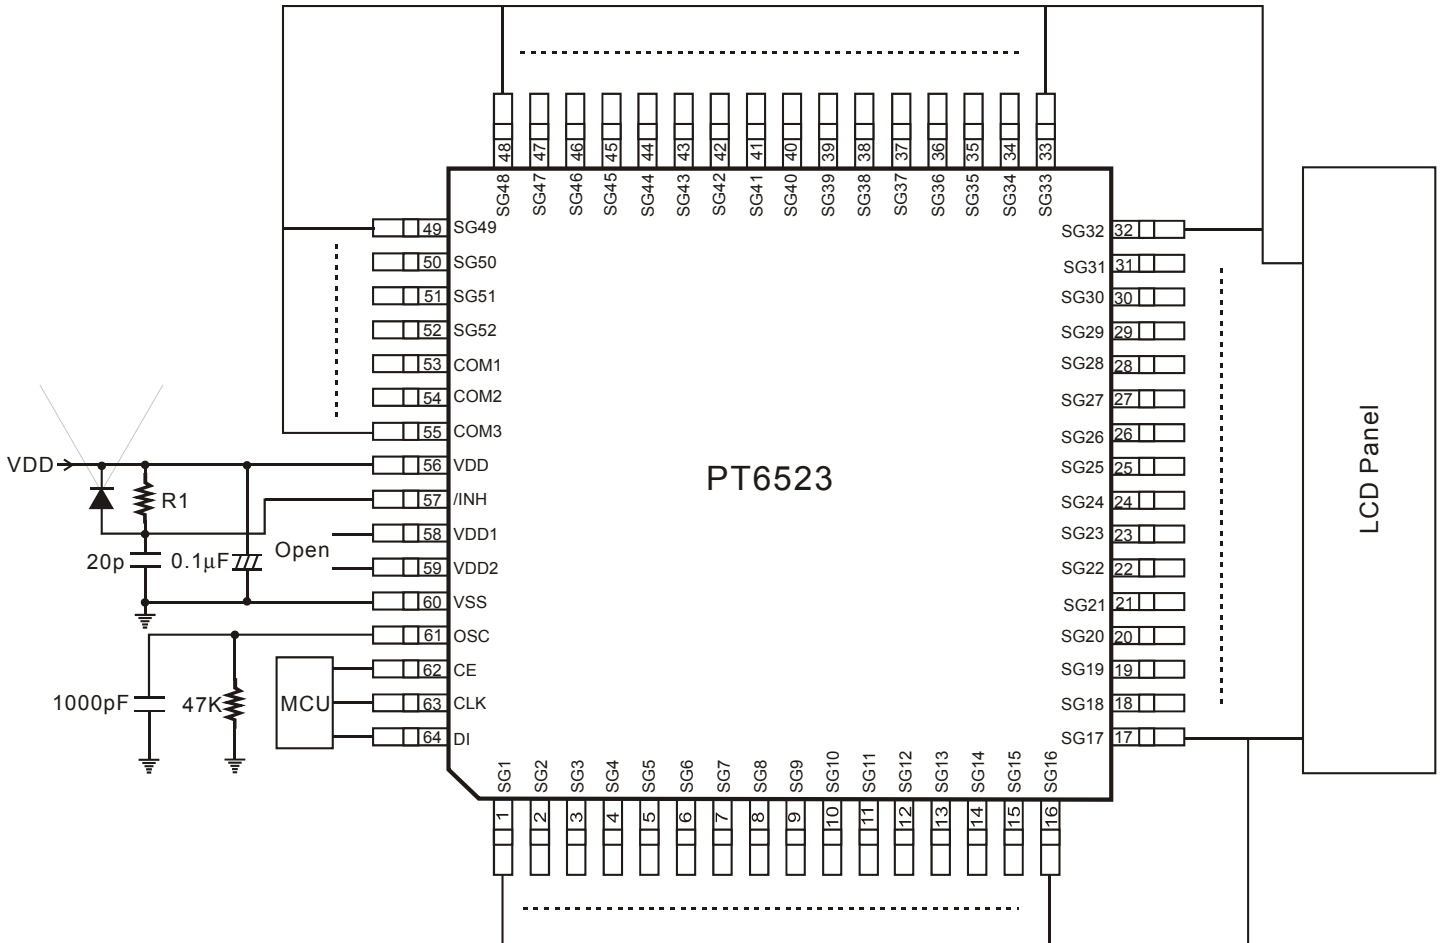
48 47 46 45 44 43 42 41 40 39 38 37 36 35 34 33

SG48 SG47 SG46 SG45 SG44 SG43 SG42 SG41 SG40 SG39 SG38 SG37 SG36 SG35 SG34 SG33

49 SG49
50 SG50
51 SG51
52 SG52
53 COM1
54 COM2
55 COM3
56 VDD
57 /INH
58 VDD1
59 VDD2
60 VSS
61 OSC
62 CE
63 CLK
64 DI

SG32 32
SG31 31
SG30 30
SG29 29
SG28 28
SG27 27
SG26 26
SG25 25
SG24 24
SG23 23
SG22 22
SG21 21
SG20 20
SG19 19
SG18 18
SG17 17

PT6523

LCD Panel

VDD
R1
20p
0.1μF
Open
1000pF
47K
MCU

SG1 SG2 SG3 SG4 SG5 SG6 SG7 SG8 SG9 SG10 SG11 SG12 SG13 SG14 SG15 SG16

1 2 3 4 5 6 7 8 9 10 11 12 13 14 15 16